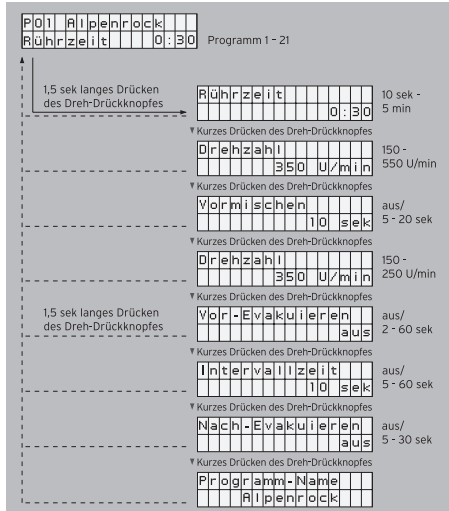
P01 Alpenrock
Rührzeit 0:30

Programm 1 - 21

1,5 sek langes Drücken des Dreh-Drückknopfes

Rührzeit
0:30

10 sek - 5 min

▼Kurzes Drücken des Dreh-Drückknopfes

Drehzahl
350 U/min

150 - 550 U/min

▼Kurzes Drücken des Dreh-Drückknopfes

Vormischen
10 sek

aus/ 5 - 20 sek

▼Kurzes Drücken des Dreh-Drückknopfes

Drehzahl
350 U/min

150 - 250 U/min

▼Kurzes Drücken des Dreh-Drückknopfes

1,5 sek langes Drücken des Dreh-Drückknopfes

Vor-Evakuieren
aus

aus/ 2 - 60 sek

▼Kurzes Drücken des Dreh-Drückknopfes

Intervallzeit
10 sek

aus/ 5 - 60 sek

▼Kurzes Drücken des Dreh-Drückknopfes

Nach-Evakuieren
aus

aus/ 5 - 30 sek

▼Kurzes Drücken des Dreh-Drückknopfes

Programm-Name
Alpenrock